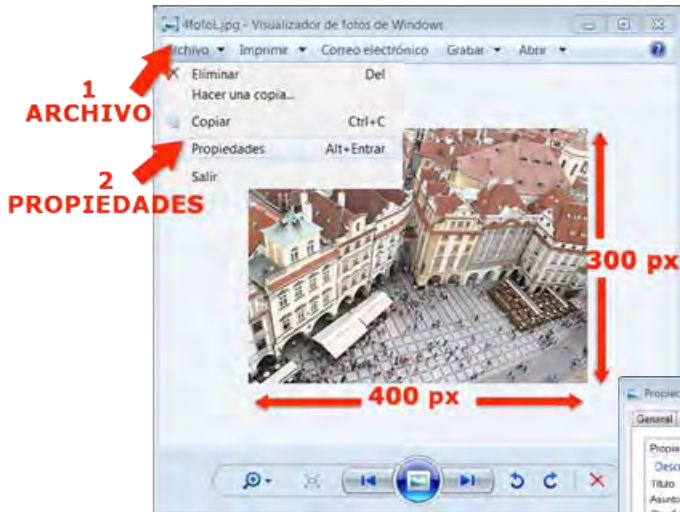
4fotoL.jpg - Visualizador de fotos de Windows

Archivo ▼ Imprimir ▼ Correo electrónico Grabar ▼ Abrir ▼

1
ARCHIVO

Eliminar Del
Hacer una copia...
Copiar Ctrl+C
Propiedades Alt+Entrar
Salir

2
PROPIEDADES

300 px

400 px

Propie
General
Propie
Desc
Título
Asunto